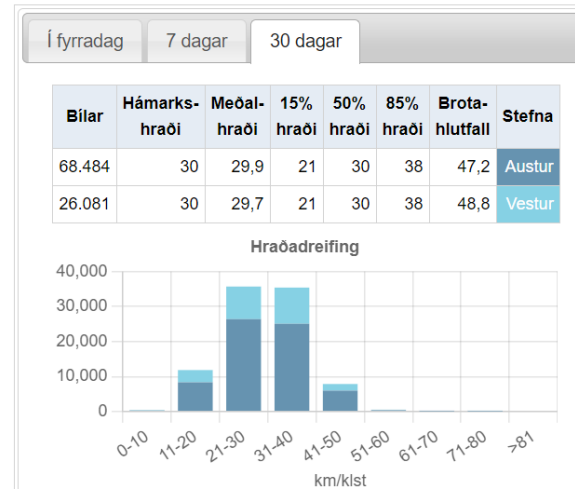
Í fyrradag | 7 dagar | 30 dagar

| Bílar | Hámarkshraði | Meðalhraði | 15% hraði | 50% hraði | 85% hraði | Brotahlutfall | Stefna |
|---|---|---|---|---|---|---|---|
| 68.484 | 30 | 29,9 | 21 | 30 | 38 | 47,2 | Austur |
| 26.081 | 30 | 29,7 | 21 | 30 | 38 | 48,8 | Vestur |

Hraðadreifing

40,000
30,000
20,000
10,000
0

0-10
11-20
21-30
31-40
41-50
51-60
61-70
71-80
>81

km/klst